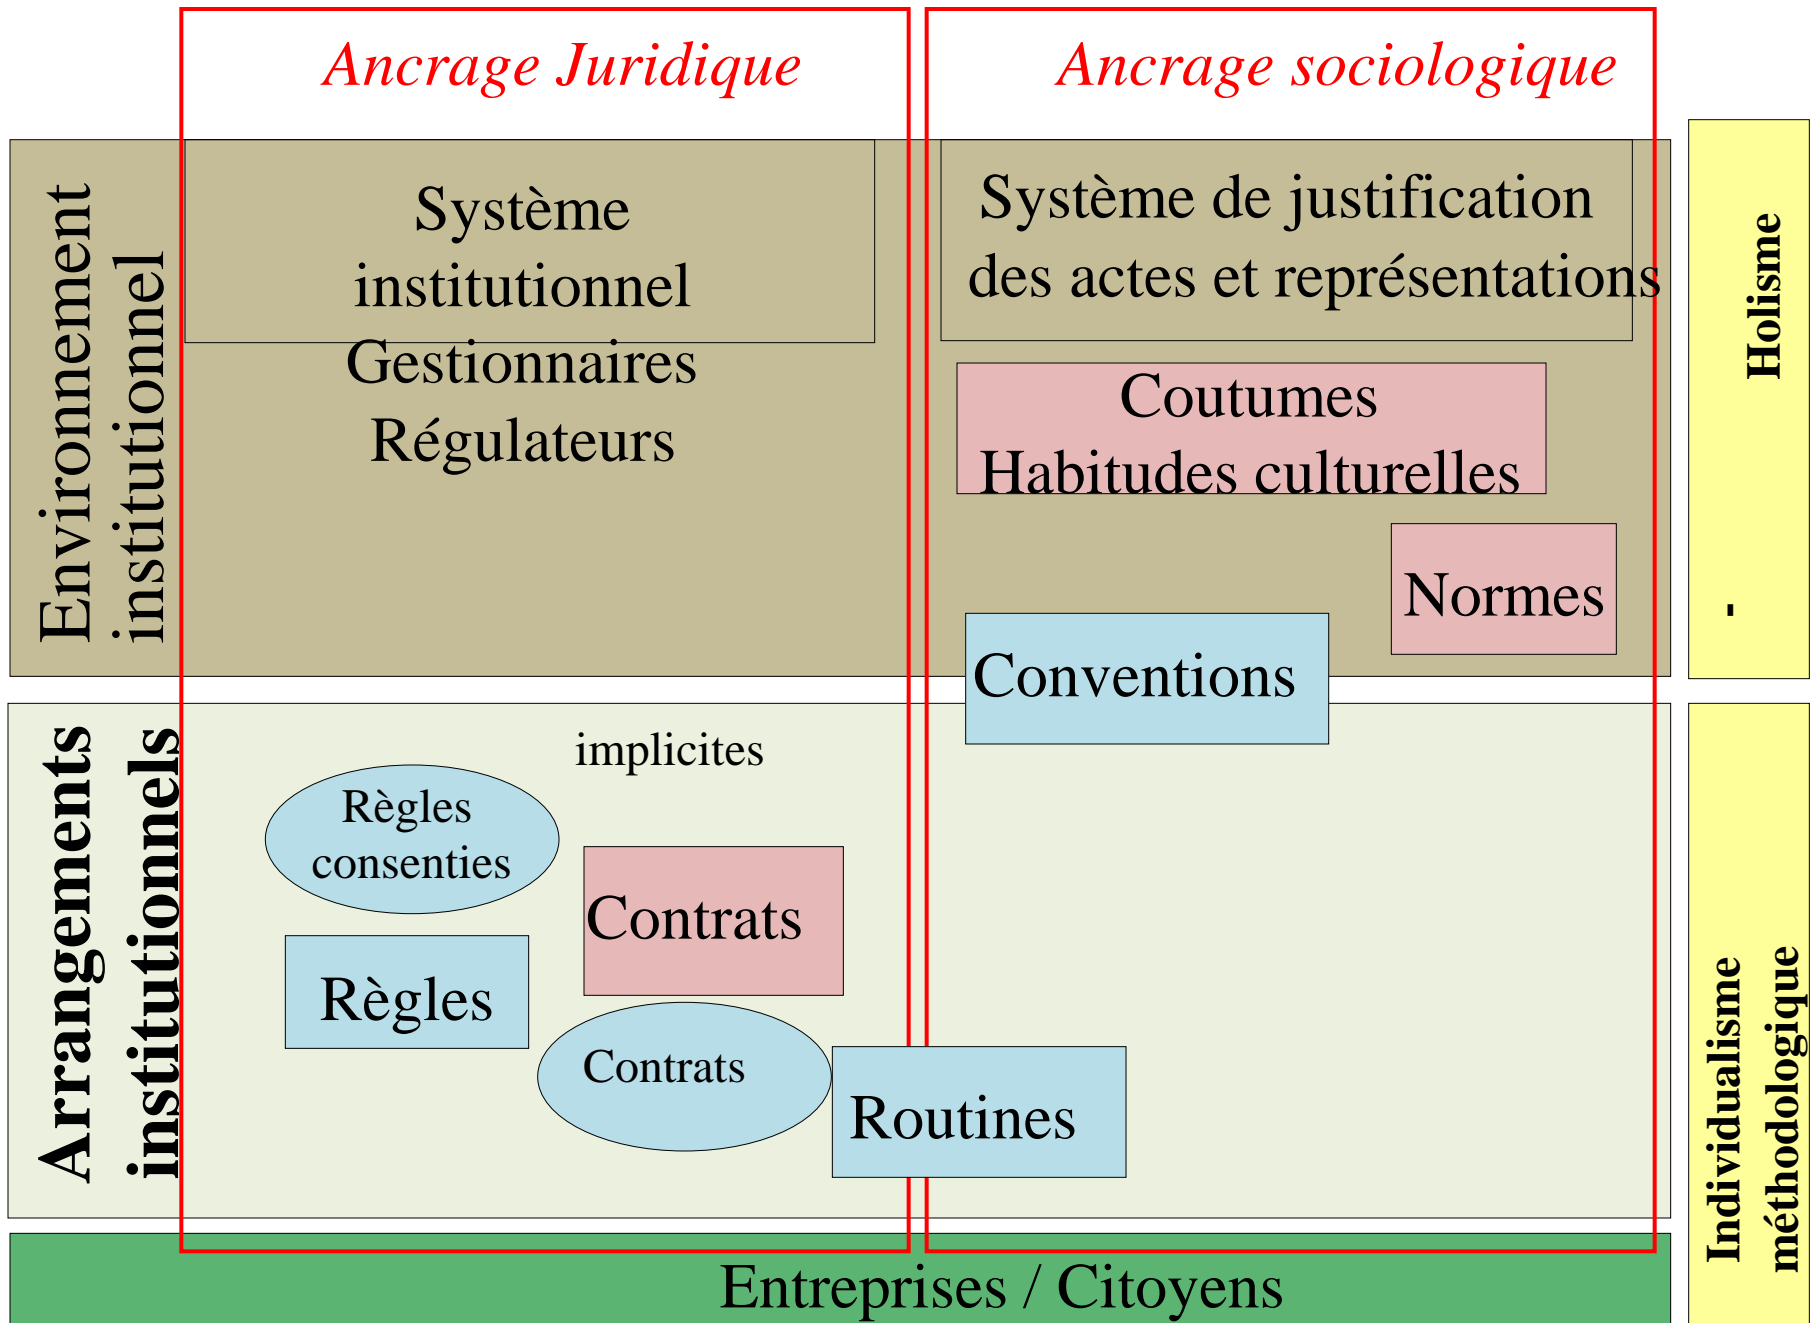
Ancrage Juridique

Ancrage sociologique

Environnement institutionnel

Système institutionnel

Gestionnaires

Régulateurs

Système de justification des actes et représentations

Coutumes
Habitudes culturelles

Normes

Conventions

Holisme

-

Arrangements institutionnels

implicites

Règles consenties

Contrats

Règles

Contrats

Routines

Individualisme méthodologique

Entreprises / Citoyens